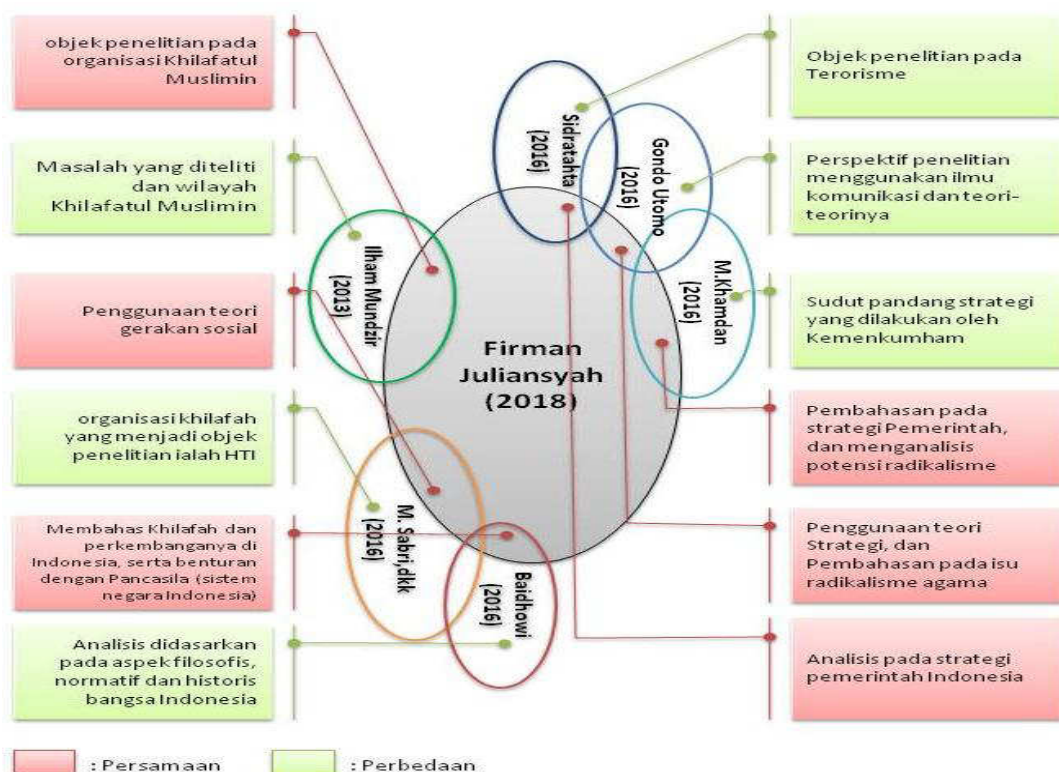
objek penelitian pada organisasi Khilafatul Muslimin

Masalah yang diteliti dan wilayah Khilafatul Muslimin

Penggunaan teori gerakan sosial

organisasi khilafah yang menjadi objek penelitian ialah HTI

Membahas Khilafah dan perkembanganya di Indonesia, serta benturan dengan Pancasila (sistem negara Indonesia)

Analisis didasarkan pada aspek filosofis, normatif dan historis bangsa Indonesia

Sidratahta (2016)

Gondo Utomo (2016)

Ilham Mundzir (2013)

M.Khamdan (2016)

Firman Juliansyah (2018)

M. Sabri, dkk (2016)

Baidhowi (2016)

Objek penelitian pada Terorisme

Perspektif penelitian menggunakan ilmu komunikasi dan teori-teorinya

Sudut pandang strategi yang dilakukan oleh Kemenkumham

Pembahasan pada strategi Pemerintah, dan menganalisis potensi radikalisme

Penggunaan teori Strategi, dan Pembahasan pada isu radikalisme agama

Analisis pada strategi pemerintah Indonesia

: Persamaan

: Perbedaan